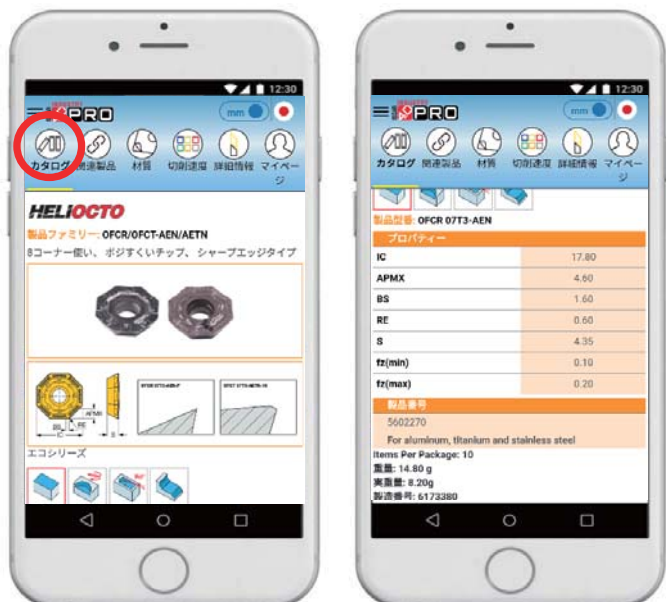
12:30

PRO

mm

カタログ 関連製品 材質 切削速度 詳細情報 マイページ

HELIOCTO

製品ファミリー: OFCR/OFCT-AEN/AETN

8コーナー使い、ポジすくいチップ、シャープエッジタイプ

APMX

BS

RE

IC

エコシリーズ

12:30

PRO

mm

カタログ 関連製品 材質 切削速度 詳細情報 マイページ

製品型番: OFCR 07T3-AEN

プロパティー

| | |
|---|---|
| IC | 17.80 |
| APMX | 4.60 |
| BS | 1.60 |
| RE | 0.60 |
| S | 4.35 |
| fz(min) | 0.10 |
| fz(max) | 0.20 |

製品番号

5602270

For aluminum, titanium and stainless steel

Items Per Package: 10

重量: 14.80 g

実重量: 8.20g

製造番号: 6173380